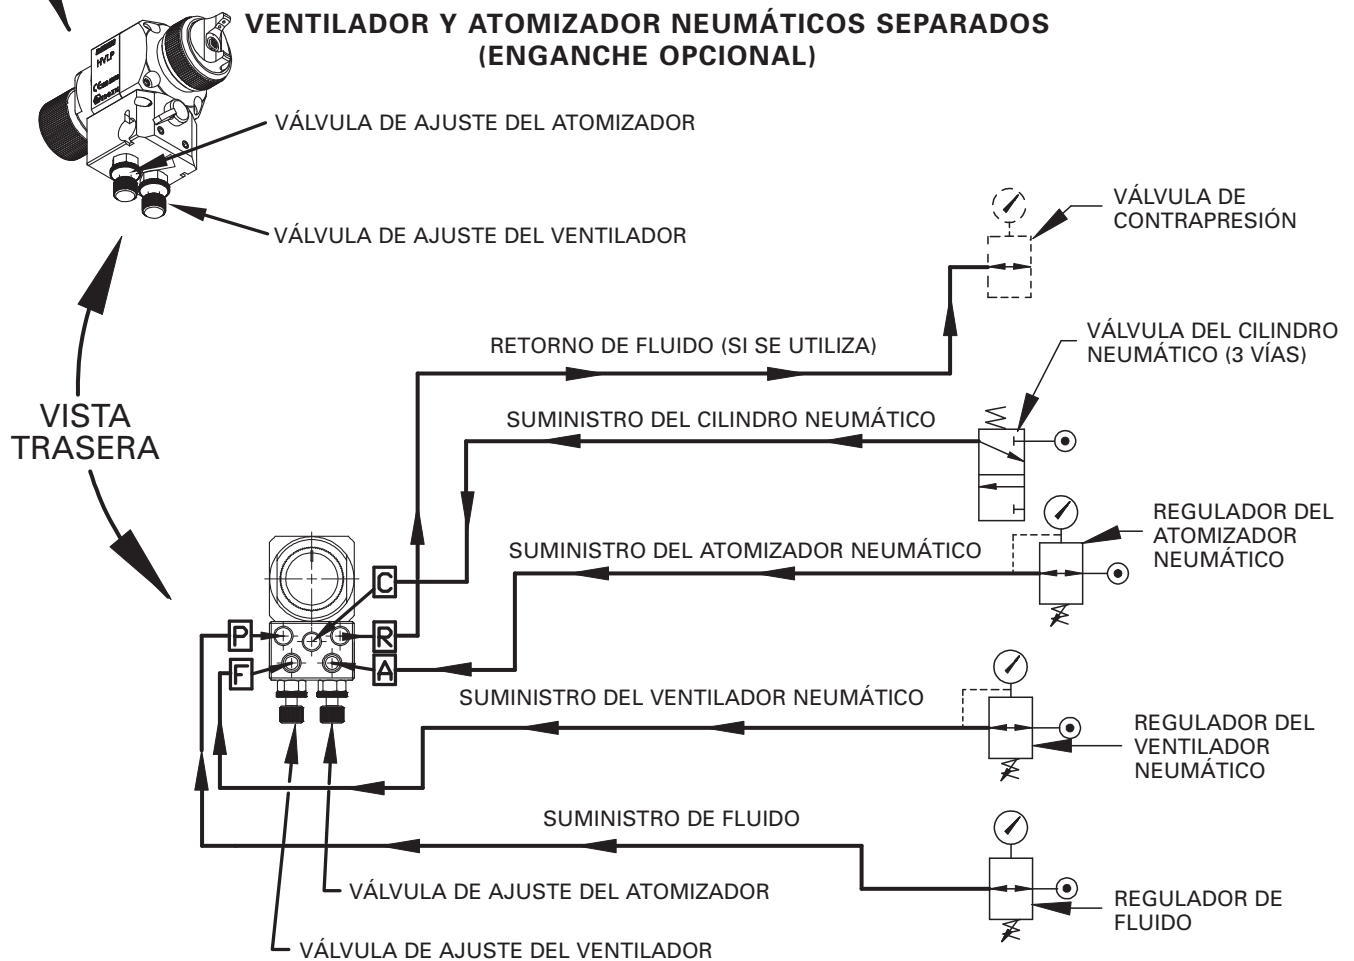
VENTILADOR Y ATOMIZADOR NEUMÁTICOS SEPARADOS (ENGANCHE OPCIONAL)

HVLP

VÁLVULA DE AJUSTE DEL ATOMIZADOR

VÁLVULA DE AJUSTE DEL VENTILADOR

VÁLVULA DE CONTRAPRESIÓN

RETORNO DE FLUIDO (SI SE UTILIZA)

VÁLVULA DEL CILINDRO NEUMÁTICO (3 VÍAS)

VISTA TRASERA

SUMINISTRO DEL CILINDRO NEUMÁTICO

REGULADOR DEL ATOMIZADOR NEUMÁTICO

SUMINISTRO DEL ATOMIZADOR NEUMÁTICO

C

P

R

F

A

SUMINISTRO DEL VENTILADOR NEUMÁTICO

REGULADOR DEL VENTILADOR NEUMÁTICO

SUMINISTRO DE FLUIDO

VÁLVULA DE AJUSTE DEL ATOMIZADOR

REGULADOR DE FLUIDO

VÁLVULA DE AJUSTE DEL VENTILADOR